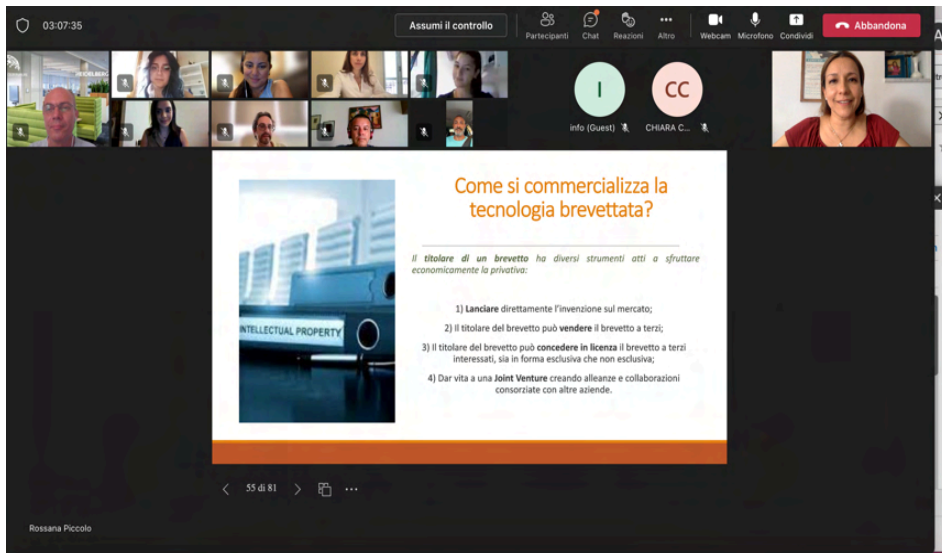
03:07:35

Assumi il controllo

Partecipanti Chat Reazioni Altro Webcam Microfono Condividi

Abbandona

I
info (Guest)

CC
CHIARA C...

Come si commercializza la tecnologia brevettata?

INTELLECTUAL PROPERTY

Il titolare di un brevetto ha diversi strumenti atti a sfruttare economicamente la privativa:

1) Lanciare direttamente l'invenzione sul mercato;

2) Il titolare del brevetto può vendere il brevetto a terzi;

3) Il titolare del brevetto può concedere in licenza il brevetto a terzi interessati, sia in forma esclusiva che non esclusiva;

4) Dar vita a una Joint Venture creando alleanze e collaborazioni consorziate con altre aziende.

55 di 81

Rossana Piccolo